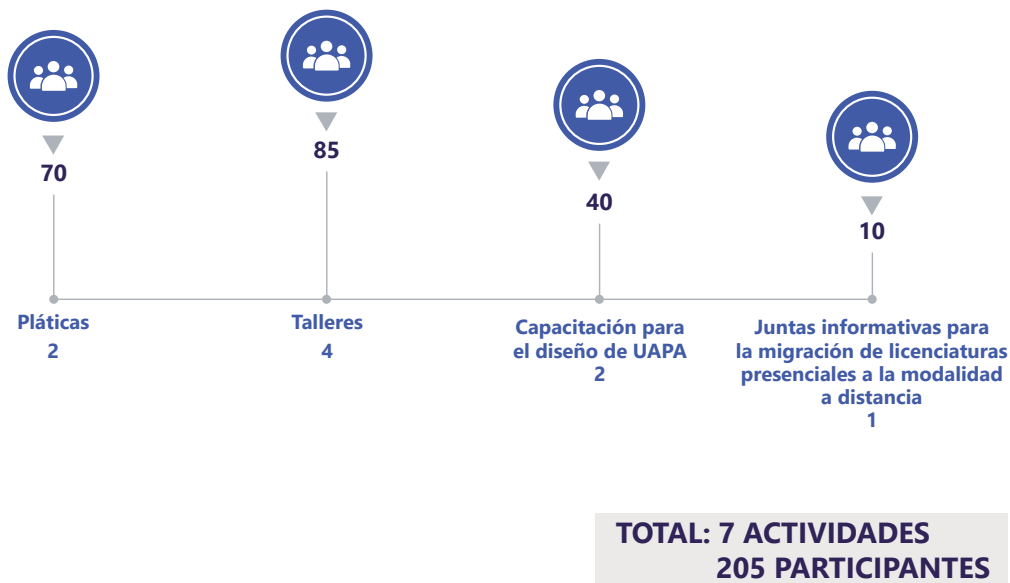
70

Pláticas
2

85

Talleres
4

40

Capacitación para el diseño de UAPA
2

10

Juntas informativas para la migración de licenciaturas presenciales a la modalidad a distancia
1

TOTAL: 7 ACTIVIDADES
205 PARTICIPANTES